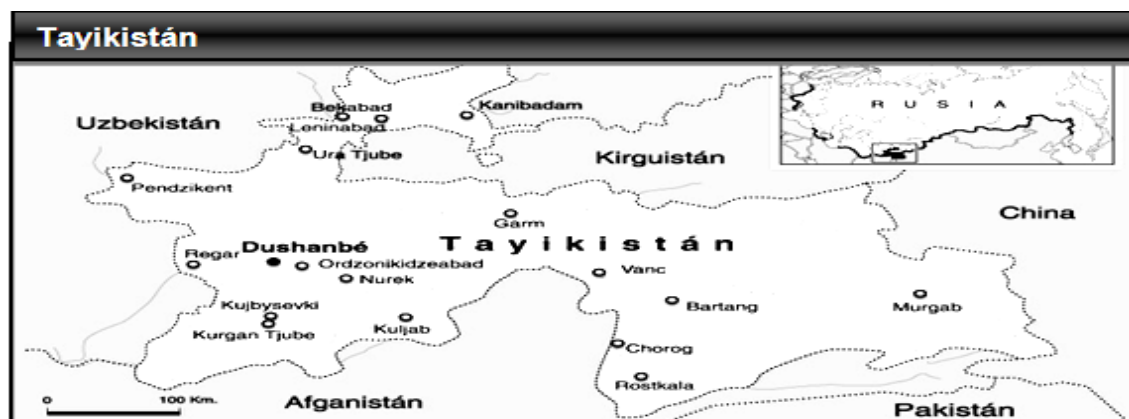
Tayikistán

RUSIA

Uzbekistán
Bekabad
Leninabad
Kanibadam
Ura Tjube
Kirguistán
Pendzikent
Garm
China
Regar
Dushanbé
Tayikistán
Ordzonikidzeabad
Nurek
Vanc
Bartang
Murgab
Kujbysevki
Kurgan Tjube
Kuljab
Chorog
Rostkala
0
100 Km.
Afganistán
Pakistán